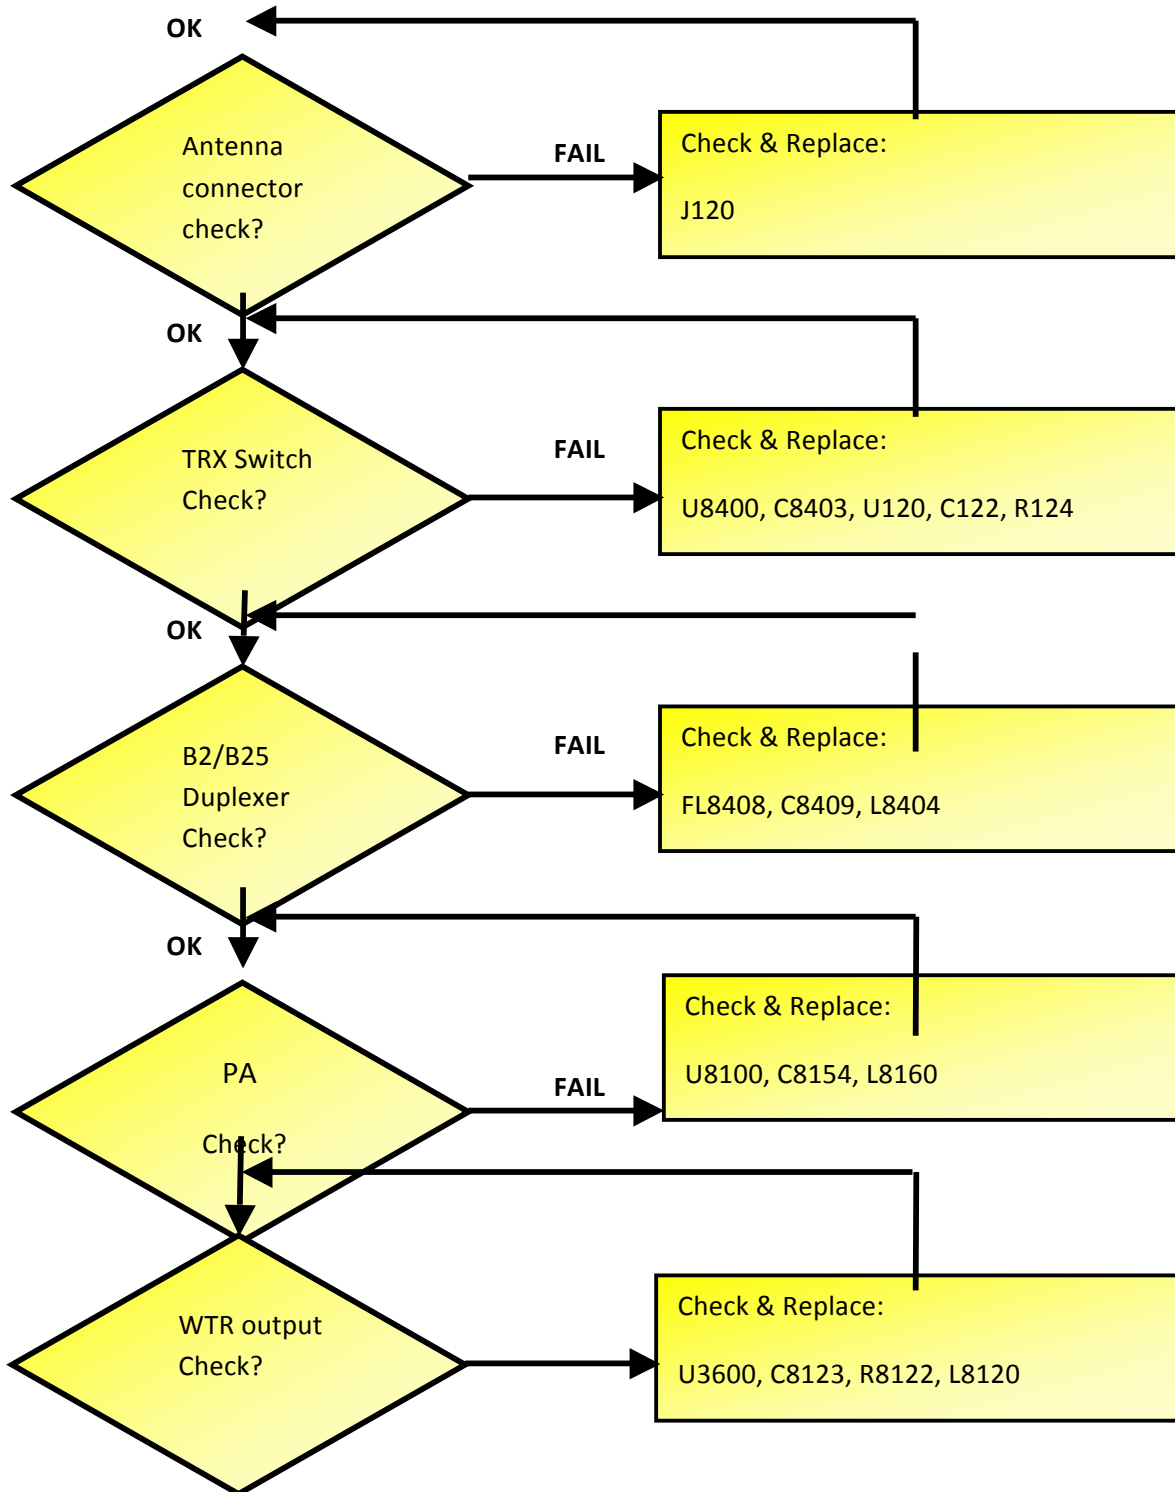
OK

Antenna connector check?

FAIL

Check & Replace:

J120

OK

TRX Switch Check?

FAIL

Check & Replace:

U8400, C8403, U120, C122, R124

OK

B2/B25 Duplexer Check?

FAIL

Check & Replace:

FL8408, C8409, L8404

OK

PA

Check?

FAIL

Check & Replace:

U8100, C8154, L8160

WTR output Check?

Check & Replace:

U3600, C8123, R8122, L8120